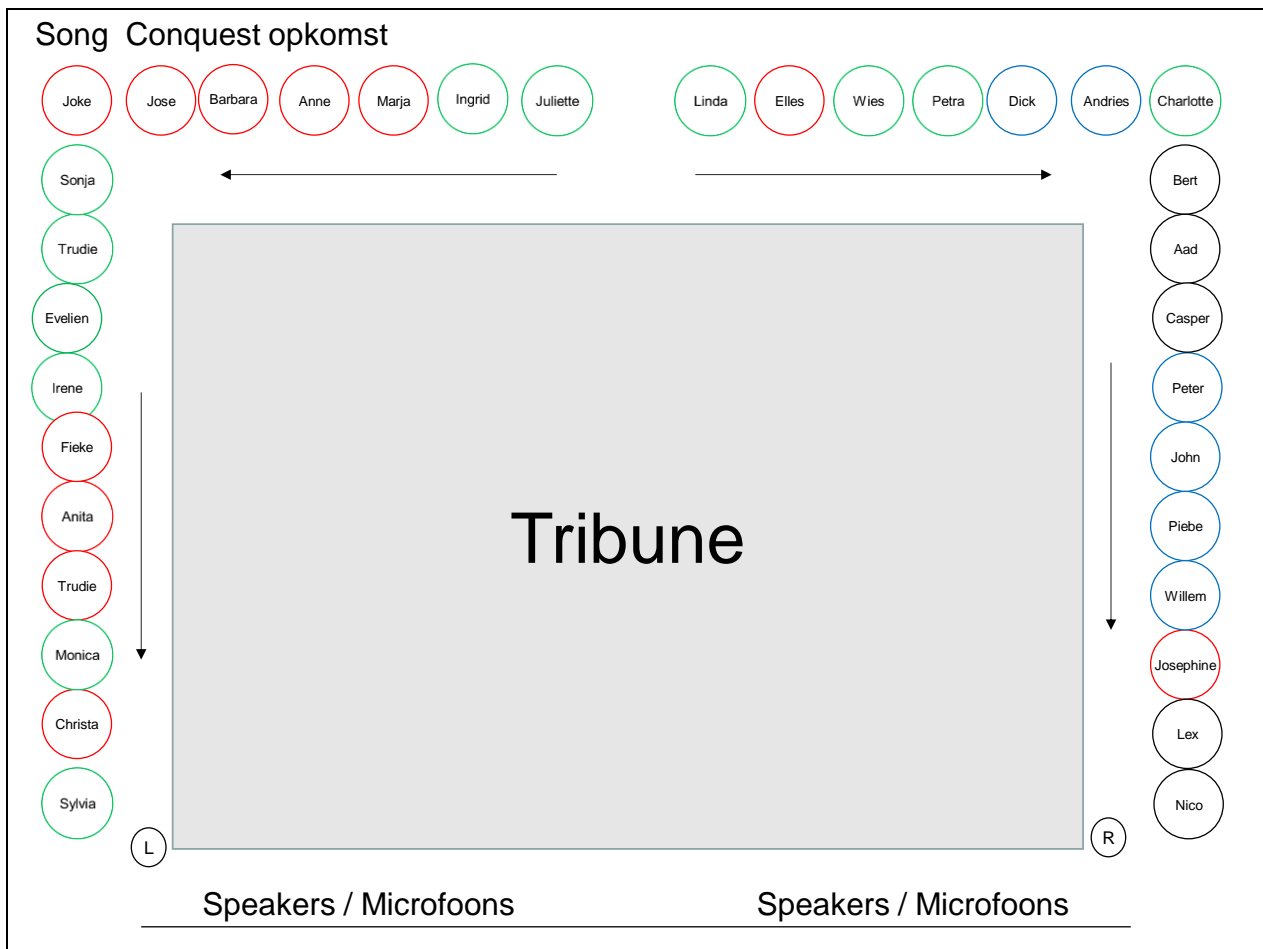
Song Conquest opkomst

Joke Jose Barbara Anne Marja Ingrid Juliette

Linda Elles Wies Petra Dick Andries Charlotte

Sonja
Trudie
Evelien
Irene
Fieke
Anita
Trudie
Monica
Christa
Sylvia

Bert
Aad
Casper
Peter
John
Piebe
Willem
Josephine
Lex
Nico

Tribune

L

R

Speakers / Microfoons

Speakers / Microfoons